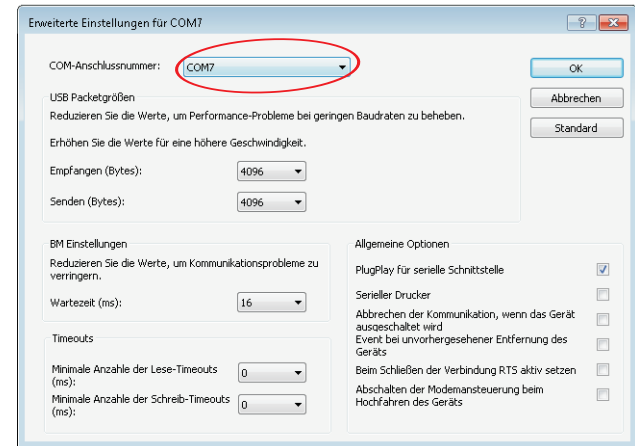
Erweiterte Einstellungen für COM7

?

COM-Anschlussnummer: COM7

OK

Abbrechen

Standard

USB Packetgrößen

Reduzieren Sie die Werte, um Performance-Probleme bei geringen Baudraten zu beheben.

Erhöhen Sie die Werte für eine höhere Geschwindigkeit.

Empfangen (Bytes): 4096

Senden (Bytes): 4096

BM Einstellungen

Reduzieren Sie die Werte, um Kommunikationsprobleme zu verringern.

Wartezeit (ms): 16

Timeouts

Minimale Anzahle der Lese-Timeouts (ms): 0

Minimale Anzahle der Schreib-Timeouts (ms): 0

Allgemeine Optionen

PlugPlay für serielle Schnittstelle

Serieller Drucker

Abbrechen der Kommunikation, wenn das Gerät ausgeschaltet wird

Event bei unvorhergesehener Entfernung des Geräts

Beim Schließen der Verbindung RTS aktiv setzen

Abschalten der Modemansteuerung beim Hochfahren des Geräts